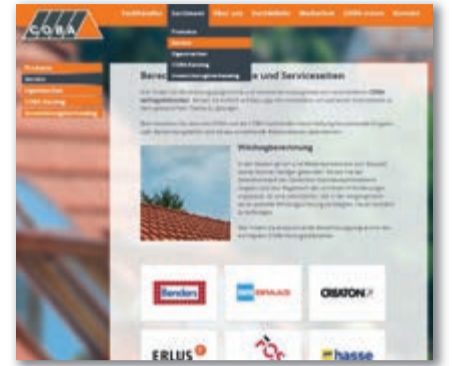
COBA

Fachhändler Services Über uns Dachdeckers Werbeshop COBA-Intern Kontakt

Produkte
Service
Eigenmarken
COBA-Katalog
Unwetterbeseitigungsanfrage

Produkte
Service
Eigenmarken
COBA-Katalog
Unwetterbeseitigungsanfrage

Berec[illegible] e und Serviceseiten

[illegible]

Windsogberechnung

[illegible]

Braas
ERLUS
Benders
CREATON
hasse